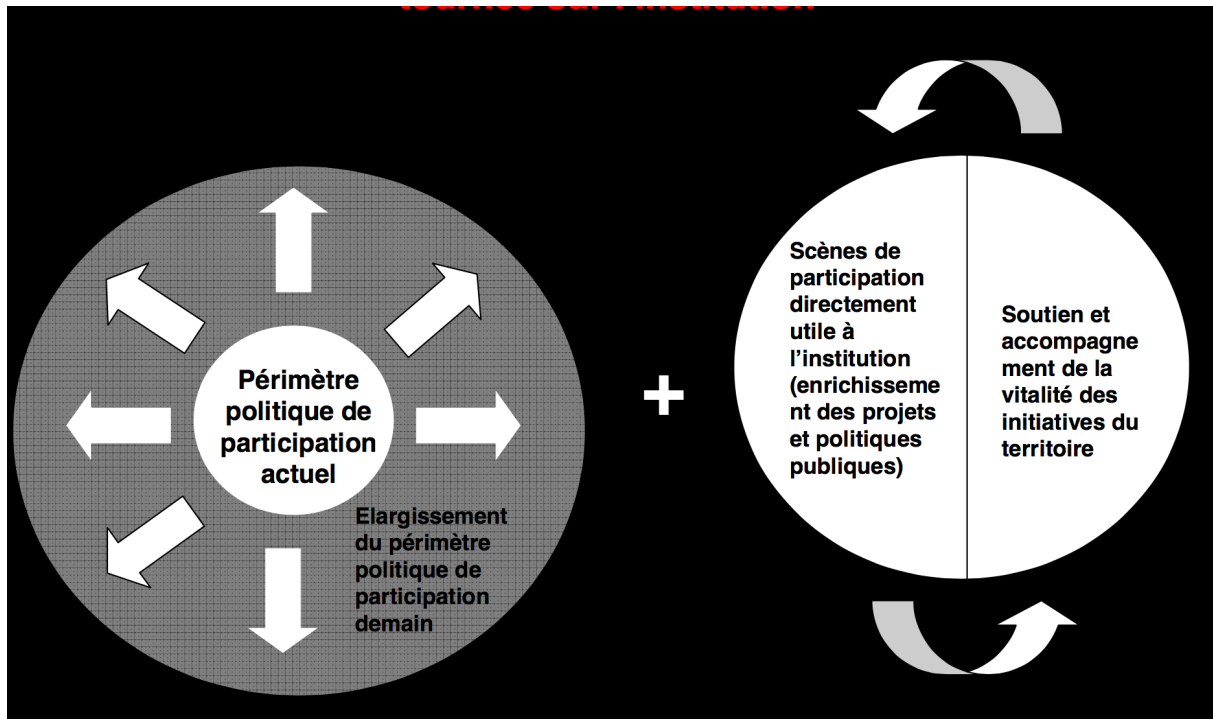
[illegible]

Périmètre politique de participation actuel

Elargissement du périmètre politique de participation demain

+

Scènes de participation directement utile à l'institution (enrichissement des projets et politiques publiques)

Soutien et accompagnement de la vitalité des initiatives du territoire